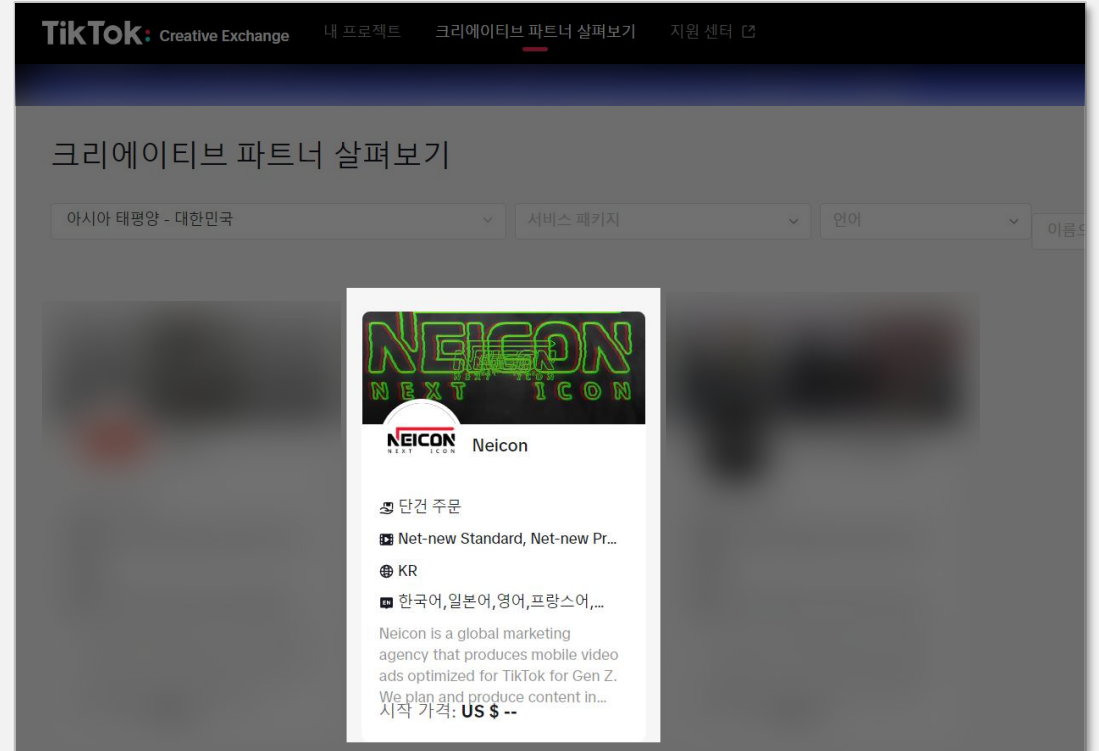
TikTok: Creative Exchange 내 프로젝트 크리에이티브 파트너 살펴보기 지원 센터

크리에이티브 파트너 살펴보기

아시아 태평양 - 대한민국
서비스 패키지
언어
이름으

NEICON
NEXT ICON

NEICON NEXT ICON Neicon

단건 주문
Net-new Standard, Net-new Pr...
KR
한국어,일본어,영어,프랑스어,...

Neicon is a global marketing agency that produces mobile video ads optimized for TikTok for Gen Z. We plan and produce content in...

시작 가격: US $ --